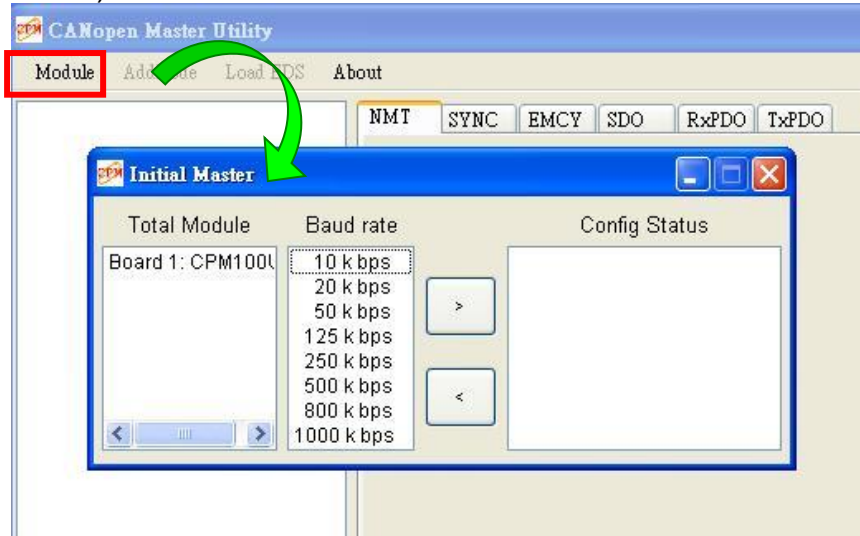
CANopen Master Utility

Module Add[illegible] Load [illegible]DS About

NMT SYNC EMCY SDO RxPDO TxPDO

Initial Master

Total Module

Board 1: CPM100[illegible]

Baud rate

10 k bps
20 k bps
50 k bps
125 k bps
250 k bps
500 k bps
800 k bps
1000 k bps

>

<

Config Status